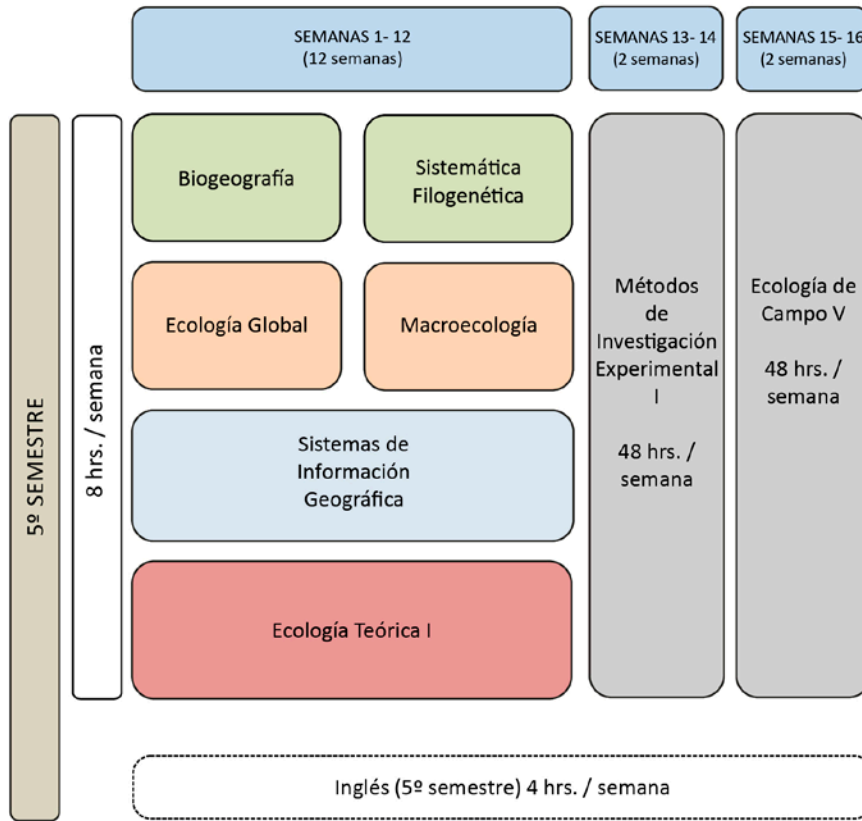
SEMANAS 1- 12
(12 semanas)

SEMANAS 13- 14
(2 semanas)

SEMANAS 15- 16
(2 semanas)

5º SEMESTRE

8 hrs. / semana

Biogeografía

Sistemática Filogenética

Ecología Global

Macroecología

Sistemas de Información Geográfica

Ecología Teórica I

Métodos de Investigación Experimental I

48 hrs. / semana

Ecología de Campo V

48 hrs. / semana

Inglés (5º semestre) 4 hrs. / semana